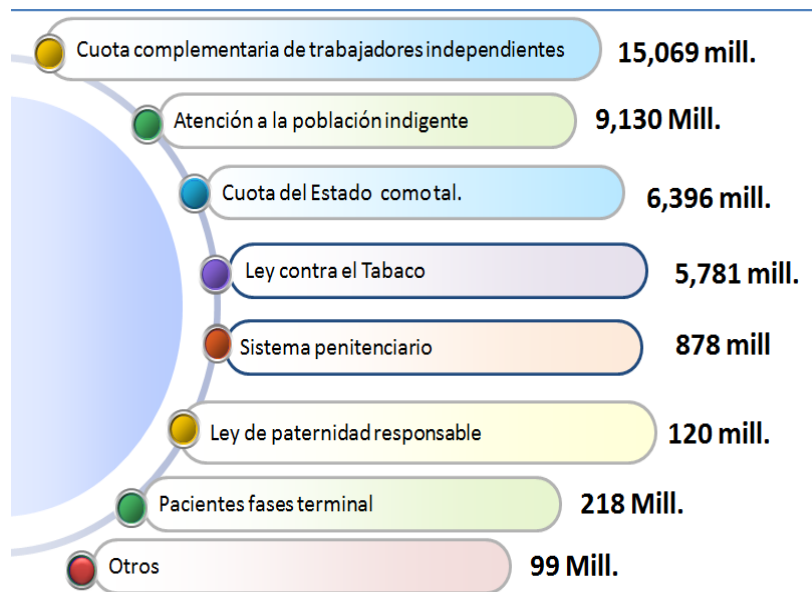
Cuota complementaria de trabajadores independientes 15,069 mill.

Atención a la población indigente 9,130 Mill.

Cuota del Estado como tal. 6,396 mill.

Ley contra el Tabaco 5,781 mill.

Sistema penitenciario 878 mill

Ley de paternidad responsable 120 mill.

Pacientes fases terminal 218 Mill.

Otros 99 Mill.